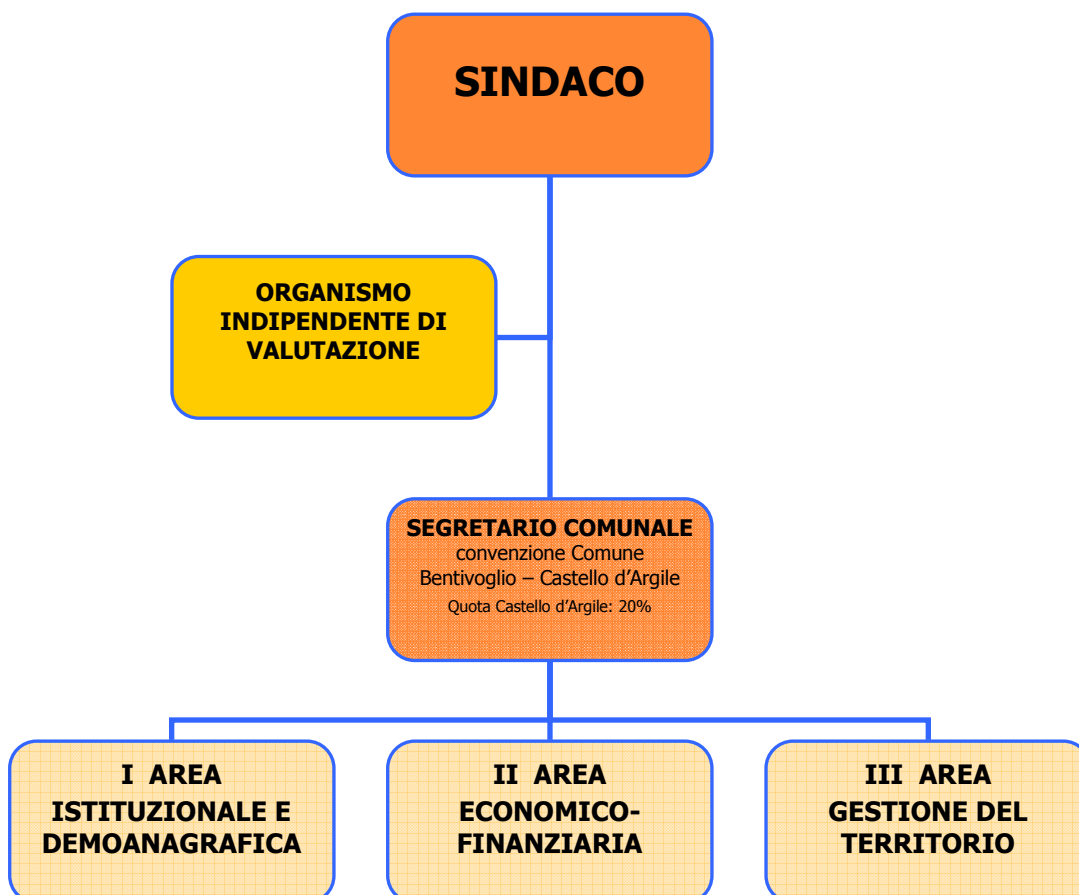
SINDACO

ORGANISMO INDIPENDENTE DI VALUTAZIONE

SEGRETARIO COMUNALE
convenzione Comune Bentivoglio – Castello d'Argile
Quota Castello d'Argile: 20%

I AREA
ISTITUZIONALE E DEMOANAGRAFICA

II AREA
ECONOMICO-FINANZIARIA

III AREA
GESTIONE DEL TERRITORIO